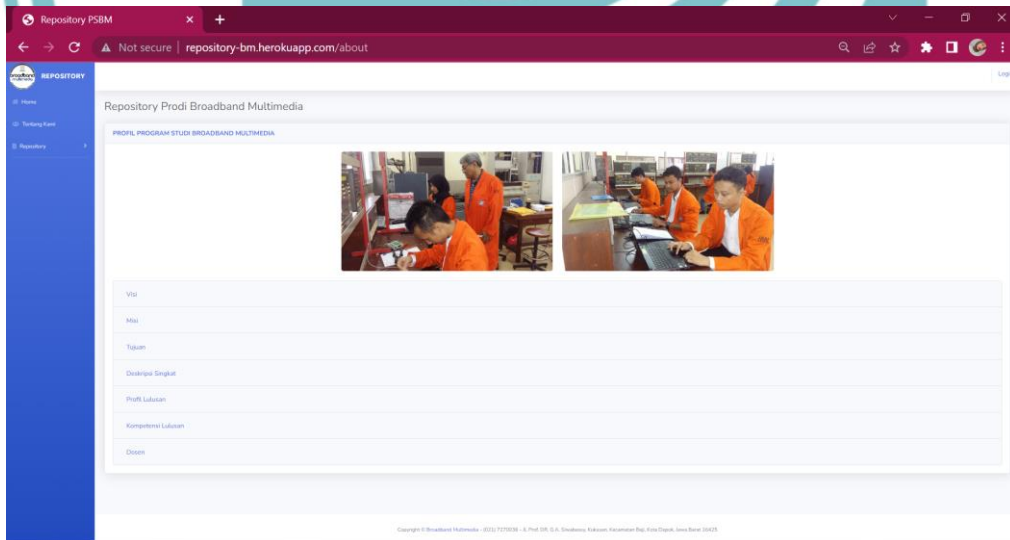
Repository PSBM ×

Not secure | repository-bm.herokuapp.com/about

REPOSITORY

Home

Tentang Kami

Repository

Log

Repository Prodi Broadband Multimedia

PROFIL PROGRAM STUDI BROADBAND MULTIMEDIA

Visi

Misi

Tujuan

Deskripsi Singkat

Profil Lulusan

Kompetensi Lulusan

Dosen

Copyright © Broadband Multimedia - (021) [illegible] - Jl. Prof. DR. G.A. Siwabessy, Kukusan, Kecamatan Beji, Kota Depok, Jawa Barat 16425